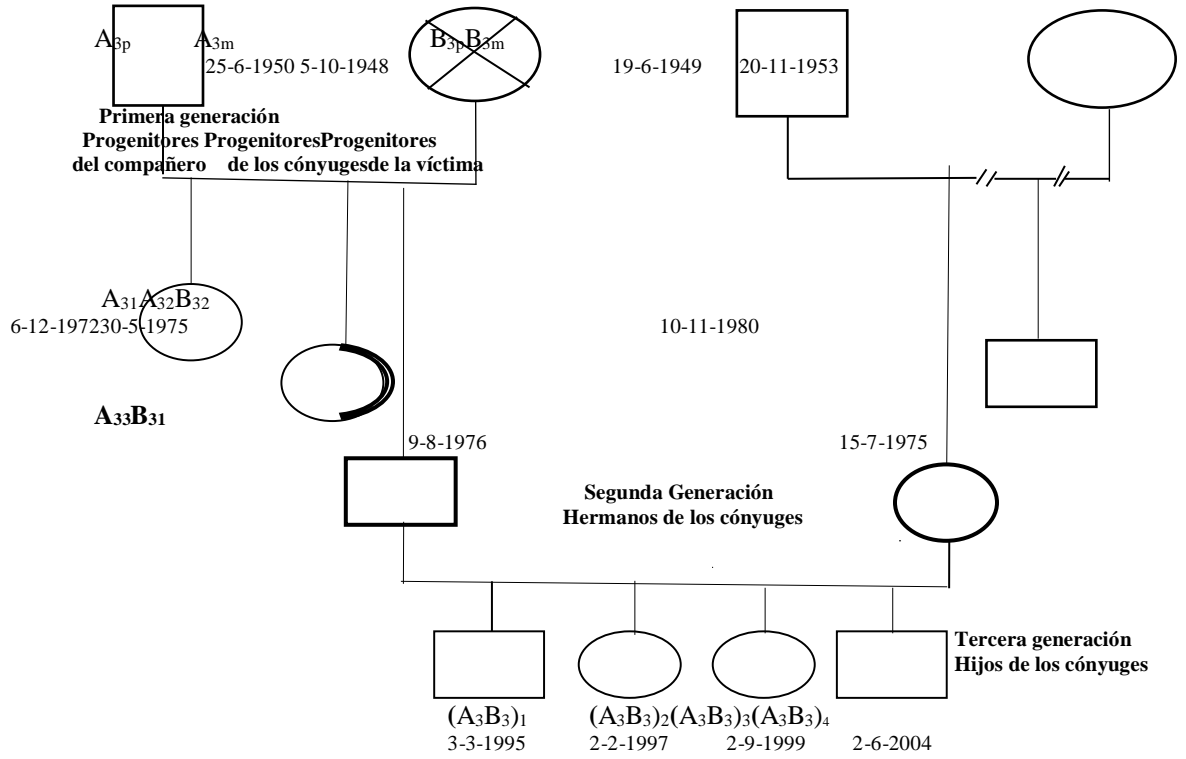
$A_{3p}$ $A_{3m}$ $B_{3p}B_{3m}$
25-6-1950 5-10-1948 19-6-1949 20-11-1953

Primera generación
Progenitores del compañero Progenitores de los cónyuges Progenitores de la víctima

$A_{31}A_{32}B_{32}$
6-12-1972 30-5-1975

10-11-1980

$A_{33}B_{31}$

9-8-1976 15-7-1975

Segunda Generación
Hermanos de los cónyuges

Tercera generación
Hijos de los cónyuges

$(A_3B_3)_1$ $(A_3B_3)_2$ $(A_3B_3)_3$ $(A_3B_3)_4$
3-3-1995 2-2-1997 2-9-1999 2-6-2004